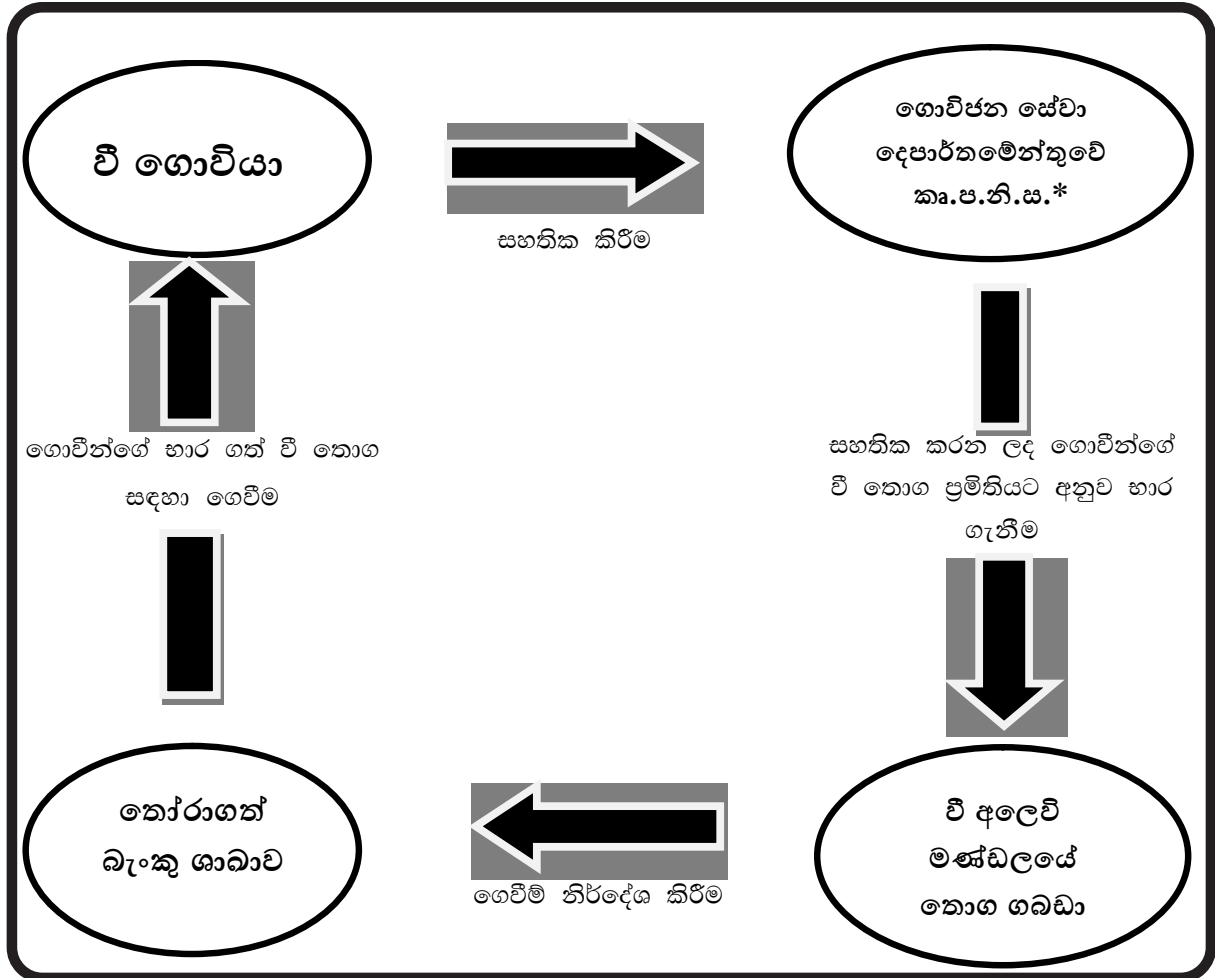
වී ගොවියා

සහතික කිරීම

ගොවිජන සේවා දෙපාර්තමේන්තුවේ කෘ.ප.නි.ස.*

සහතික කරන ලද ගොවීන්ගේ වී තොග ප්‍රමිතියට අනුව භාර ගැනීම

වී අලෙවි මණ්ඩලයේ තොග ගබඩා

ගෙවීම් නිර්දේශ කිරීම

තෝරාගත් බැංකු ශාඛාව

ගොවීන්ගේ භාර ගත් වී තොග සඳහා ගෙවීම